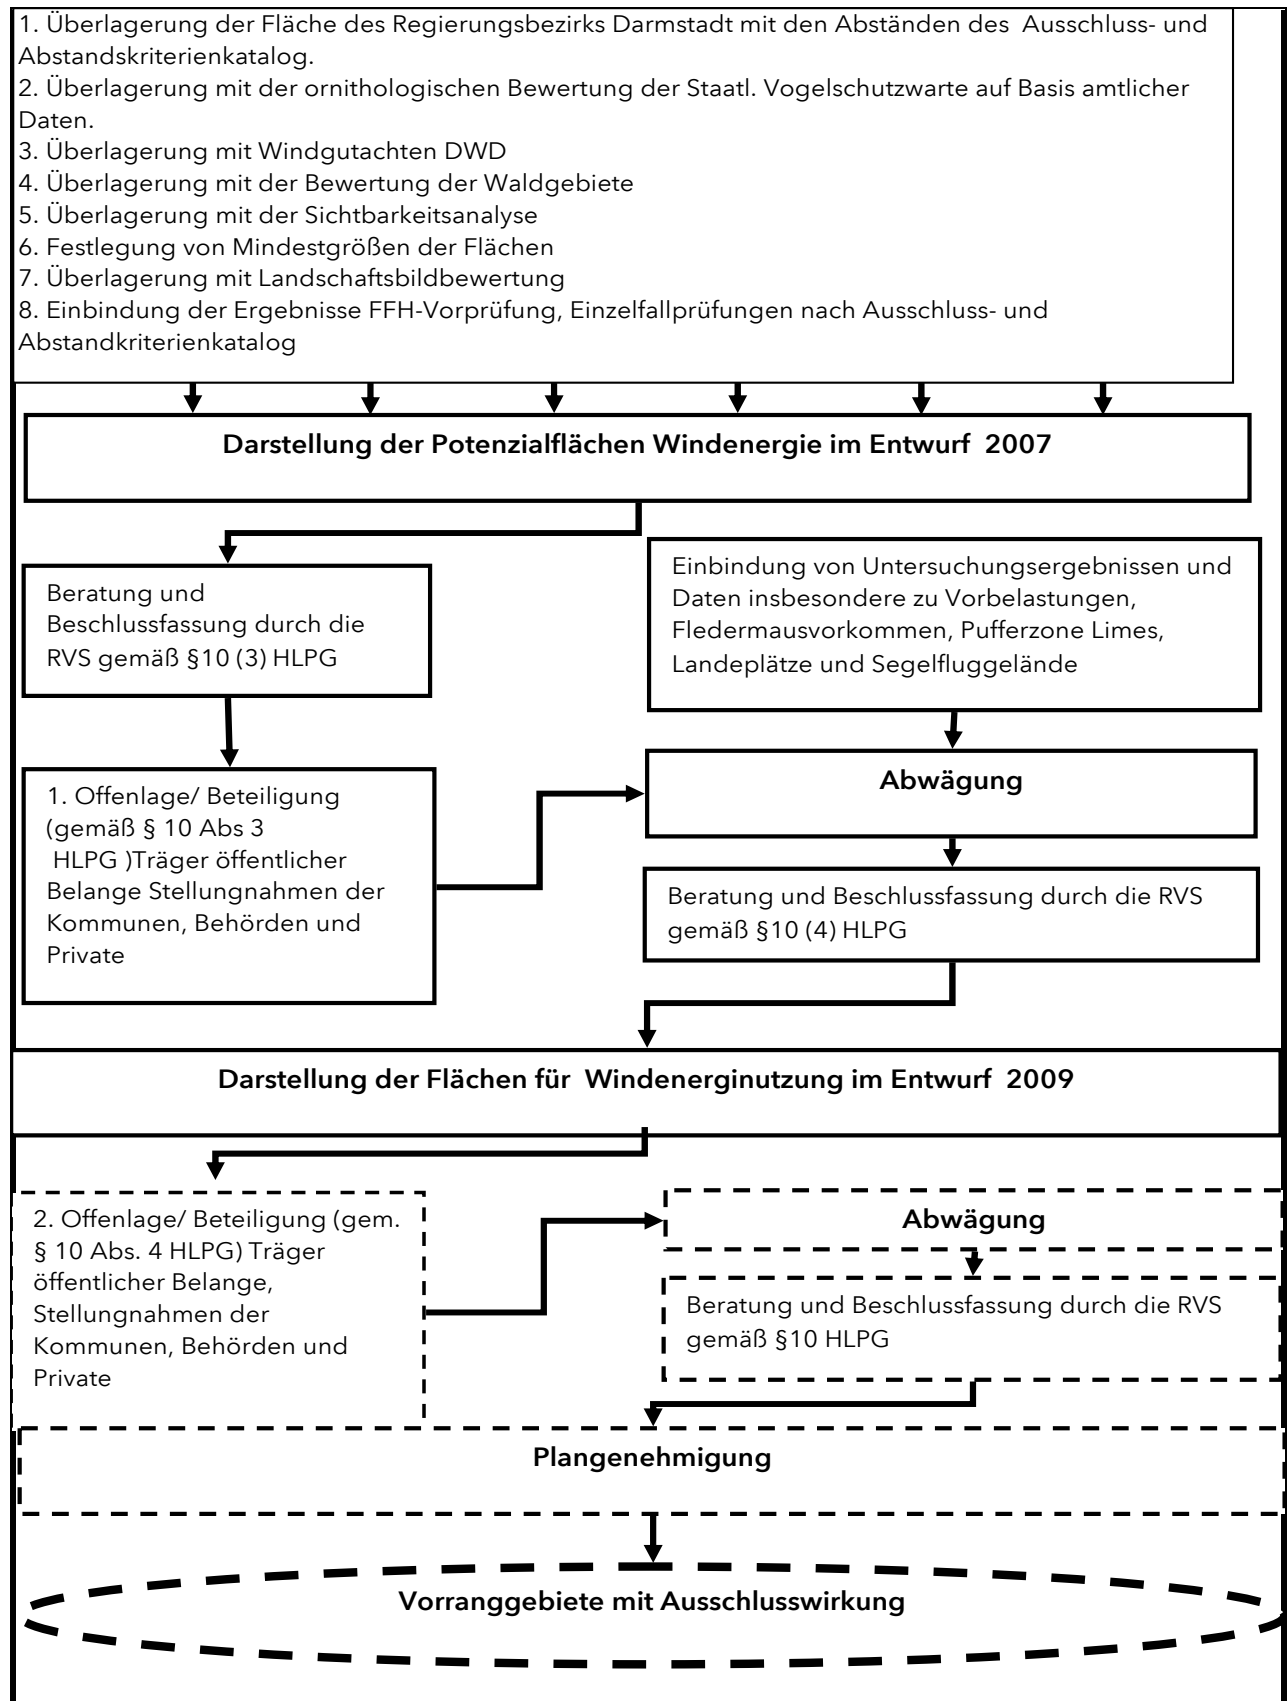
1. Überlagerung der Fläche des Regierungsbezirks Darmstadt mit den Abständen des Ausschluss- und Abstandskriterienkatalog.
2. Überlagerung mit der ornithologischen Bewertung der Staatl. Vogelschutzwarte auf Basis amtlicher Daten.
3. Überlagerung mit Windgutachten DWD
4. Überlagerung mit der Bewertung der Waldgebiete
5. Überlagerung mit der Sichtbarkeitsanalyse
6. Festlegung von Mindestgrößen der Flächen
7. Überlagerung mit Landschaftsbildbewertung
8. Einbindung der Ergebnisse FFH-Vorprüfung, Einzelfallprüfungen nach Ausschluss- und Abstandkriterienkatalog

Darstellung der Potenzialflächen Windenergie im Entwurf 2007

Beratung und Beschlussfassung durch die RVS gemäß §10 (3) HLPG

Einbindung von Untersuchungsergebnissen und Daten insbesondere zu Vorbelastungen, Fledermausvorkommen, Pufferzone Limes, Landeplätze und Segelfluggelände

1. Offenlage/ Beteiligung (gemäß § 10 Abs 3 HLPG )Träger öffentlicher Belange Stellungnahmen der Kommunen, Behörden und Private

Abwägung

Beratung und Beschlussfassung durch die RVS gemäß §10 (4) HLPG

Darstellung der Flächen für Windenerginutzung im Entwurf 2009

2. Offenlage/ Beteiligung (gem. § 10 Abs. 4 HLPG) Träger öffentlicher Belange, Stellungnahmen der Kommunen, Behörden und Private

Abwägung

Beratung und Beschlussfassung durch die RVS gemäß §10 HLPG

Plangenehmigung

Vorranggebiete mit Ausschlusswirkung